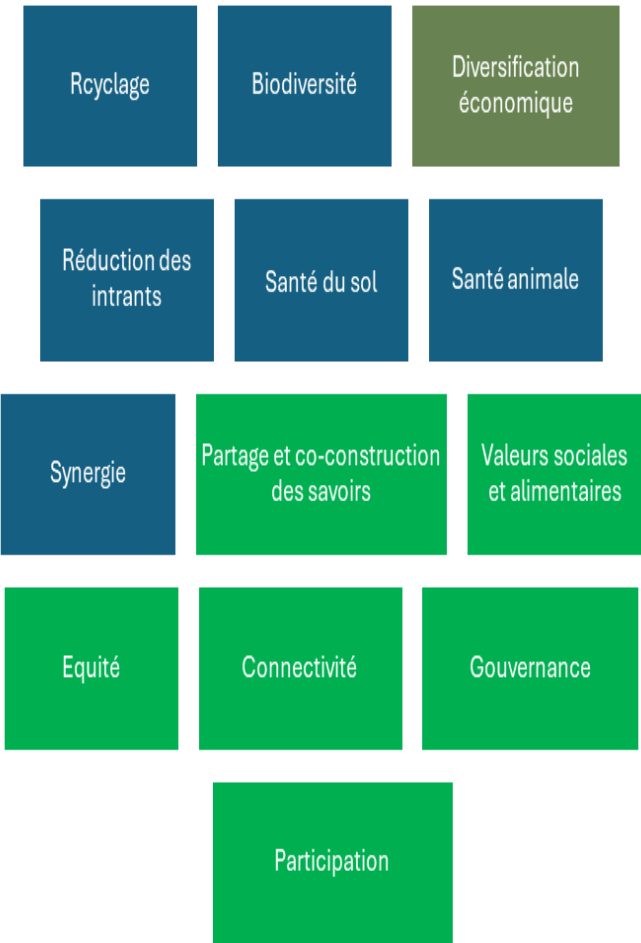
Rcyclage

Biodiversité

Diversification économique

Réduction des intrants

Santé du sol

Santé animale

Synergie

Partage et co-construction des savoirs

Valeurs sociales et alimentaires

Equité

Connectivité

Gouvernance

Participation